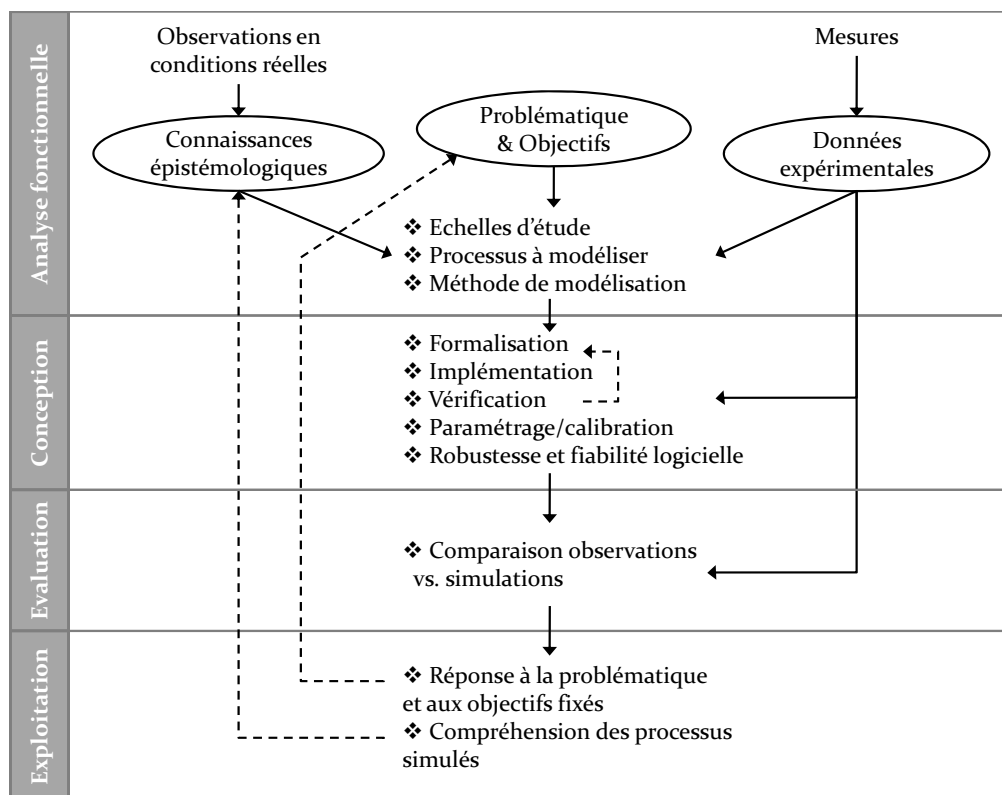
Analyse fonctionnelle

Observations en conditions réelles

Mesures

Connaissances épistémologiques

Problématique & Objectifs

Données expérimentales

❖ Echelles d'étude
❖ Processus à modéliser
❖ Méthode de modélisation

Conception

❖ Formalisation
❖ Implémentation
❖ Vérification
❖ Paramétrage/calibration
❖ Robustesse et fiabilité logicielle

Evaluation

❖ Comparaison observations vs. simulations

Exploitation

❖ Réponse à la problématique et aux objectifs fixés
❖ Compréhension des processus simulés